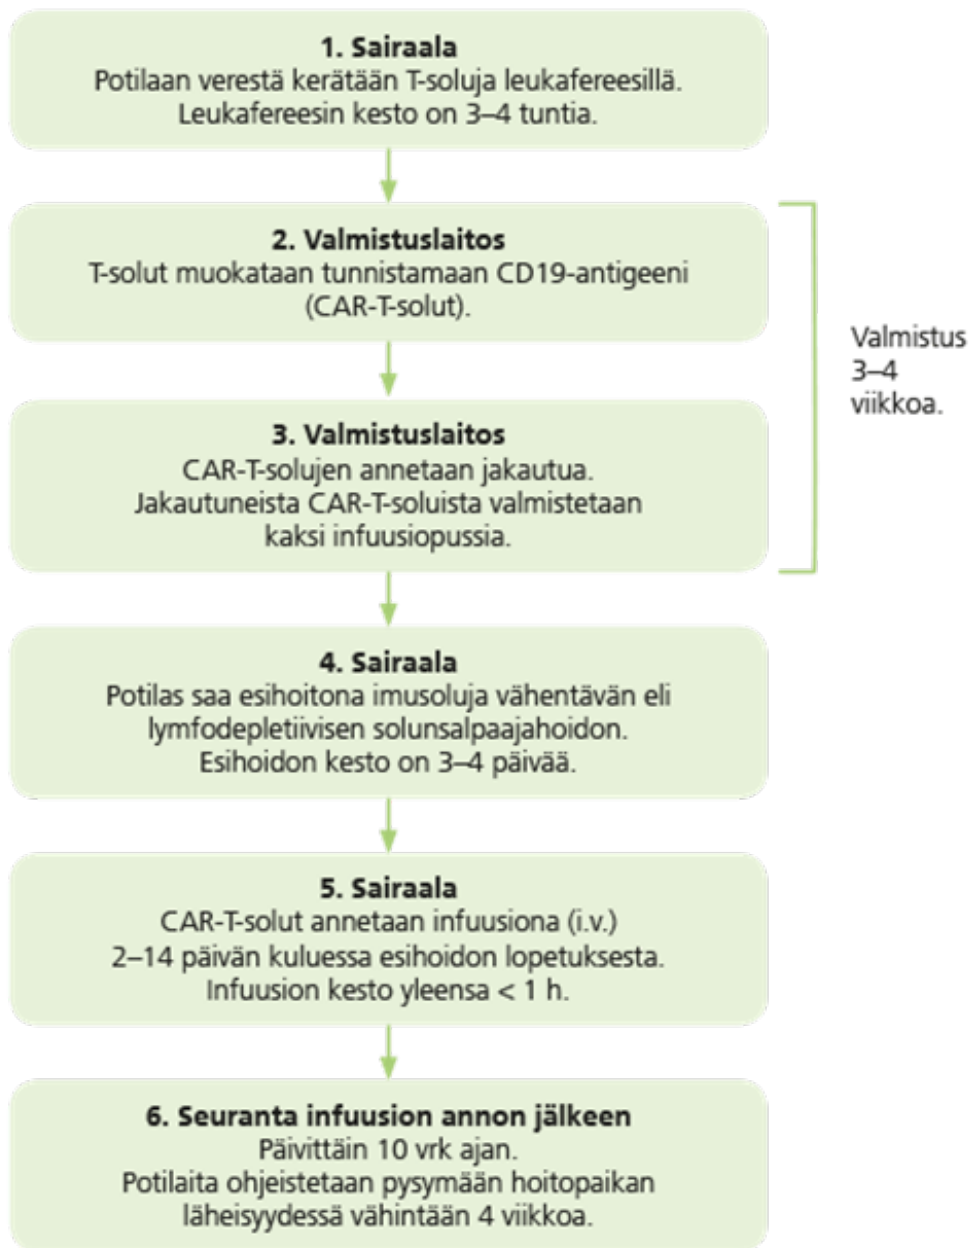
1. Sairaala
Potilaan verestä kerätään T-soluja leukafereesillä. Leukafereesin kesto on 3–4 tuntia.

2. Valmistuslaitos
T-solut muokataan tunnistamaan CD19-antigeeni (CAR-T-solut).

3. Valmistuslaitos
CAR-T-solujen annetaan jakautua. Jakautuneista CAR-T-soluista valmistetaan kaksi infuusiopussia.

Valmistus 3–4 viikkoa.

4. Sairaala
Potilas saa esihoitona imusoluja vähentävän eli lymfodepletiivisen solunsalpaajahoidon. Esihoidon kesto on 3–4 päivää.

5. Sairaala
CAR-T-solut annetaan infuusiona (i.v.) 2–14 päivän kuluessa esihoidon lopetuksesta. Infuusion kesto yleensa < 1 h.

6. Seuranta infuusion annon jälkeen
Päivittäin 10 vrk ajan.
Potilaita ohjeistetaan pysymään hoitopaikan läheisyydessä vähintään 4 viikkoa.